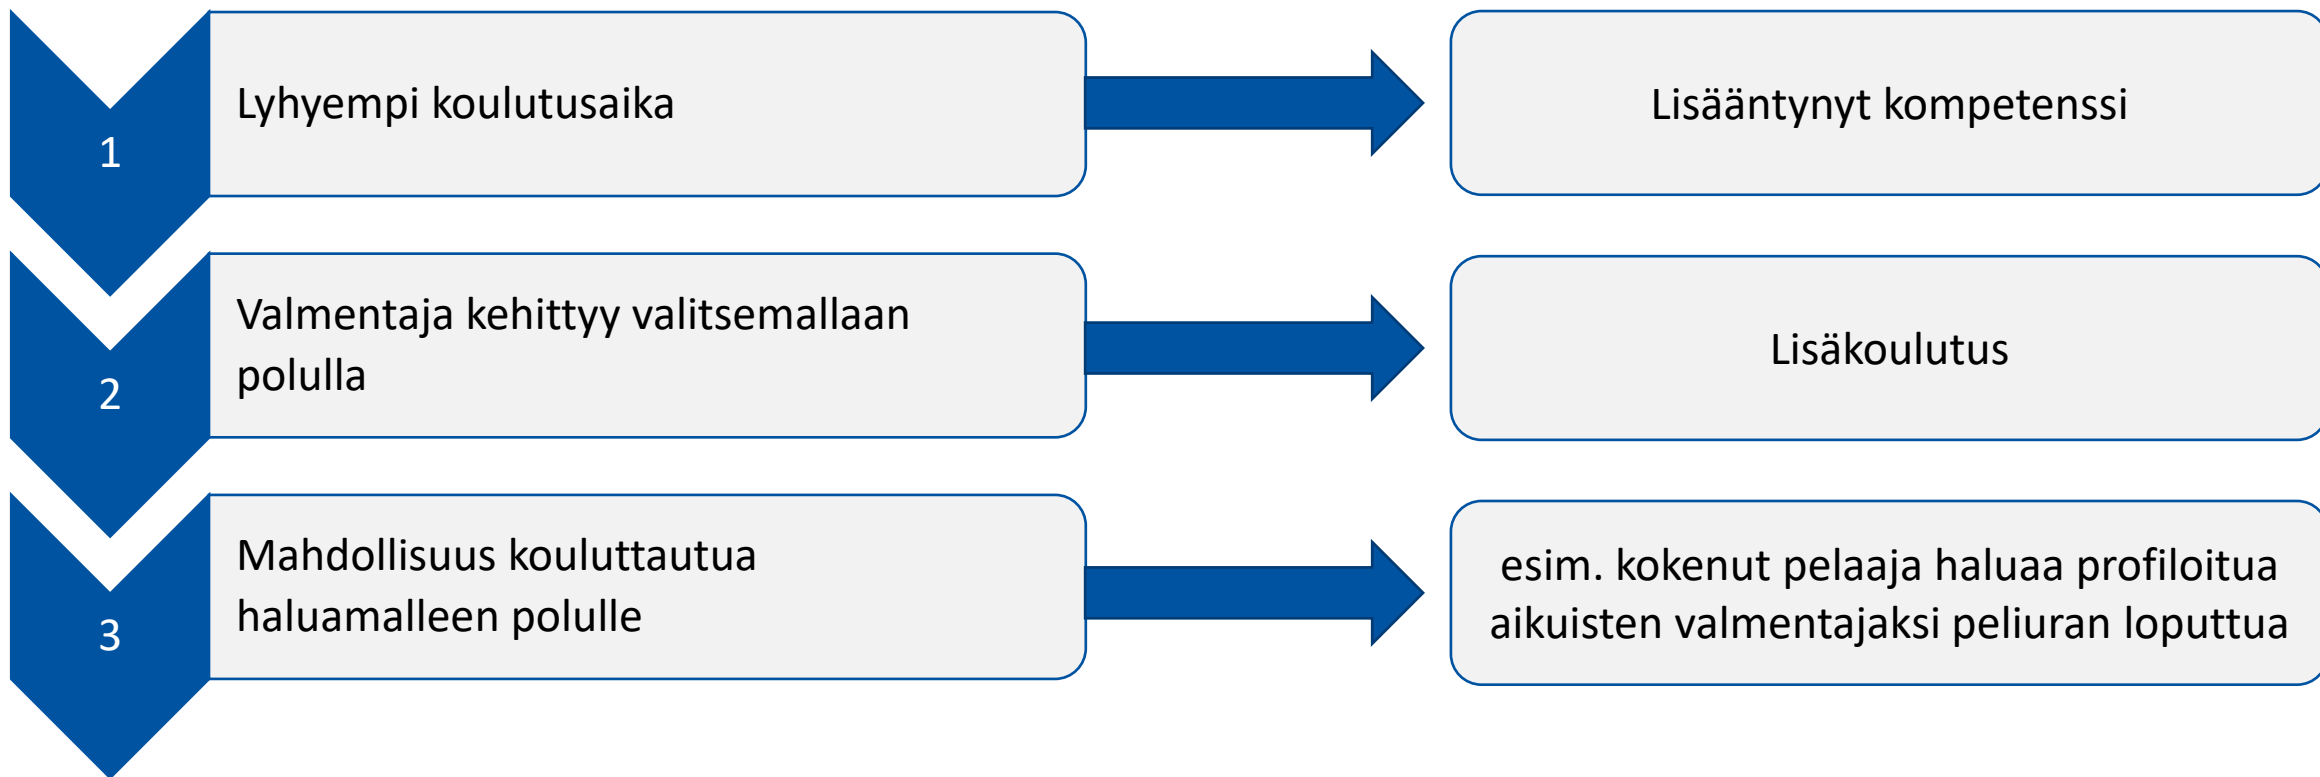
1

Lyhyempi koulutusaika

Lisääntynyt kompetenssi

2

Valmentaja kehittyy valitsemallaan polulla

Lisäkoulutus

3

Mahdollisuus kouluttautua haluamalleen polulle

esim. kokenut pelaaja haluaa profiloitua aikuisten valmentajaksi peliuran loputtua